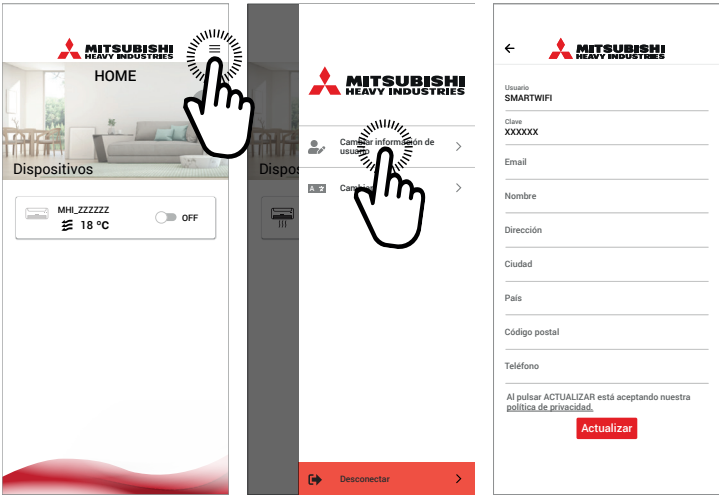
MITSUBISHI HEAVY INDUSTRIES

HOME

Dispositivos

MHI_ZZZZZZ
18 °C
OFF

Dispo

MITSUBISHI HEAVY INDUSTRIES

Cambiar información de usuario

Camb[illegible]

Desconectar

MITSUBISHI HEAVY INDUSTRIES

Usuario
SMARTWIFI

Clave
XXXXXX

Email

Nombre

Dirección

Ciudad

País

Código postal

Teléfono

Al pulsar ACTUALIZAR está aceptando nuestra política de privacidad.

Actualizar